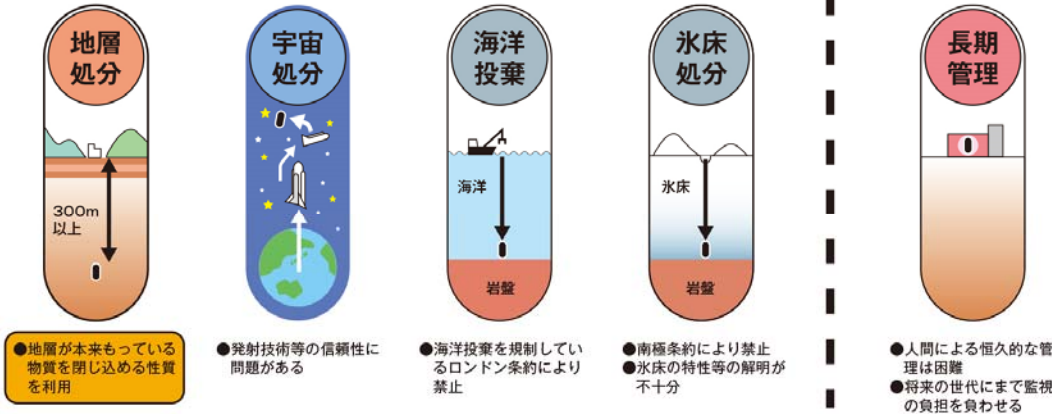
地層処分

300m以上

●地層が本来もっている物質を閉じ込める性質を利用

宇宙処分

●発射技術等の信頼性に問題がある

海洋投棄

海洋

岩盤

●海洋投棄を規制しているロンドン条約により禁止

氷床処分

氷床

岩盤

●南極条約により禁止
●氷床の特性等の解明が不十分

長期管理

●人間による恒久的な管理は困難
●将来の世代にまで監視の負担を負わせる